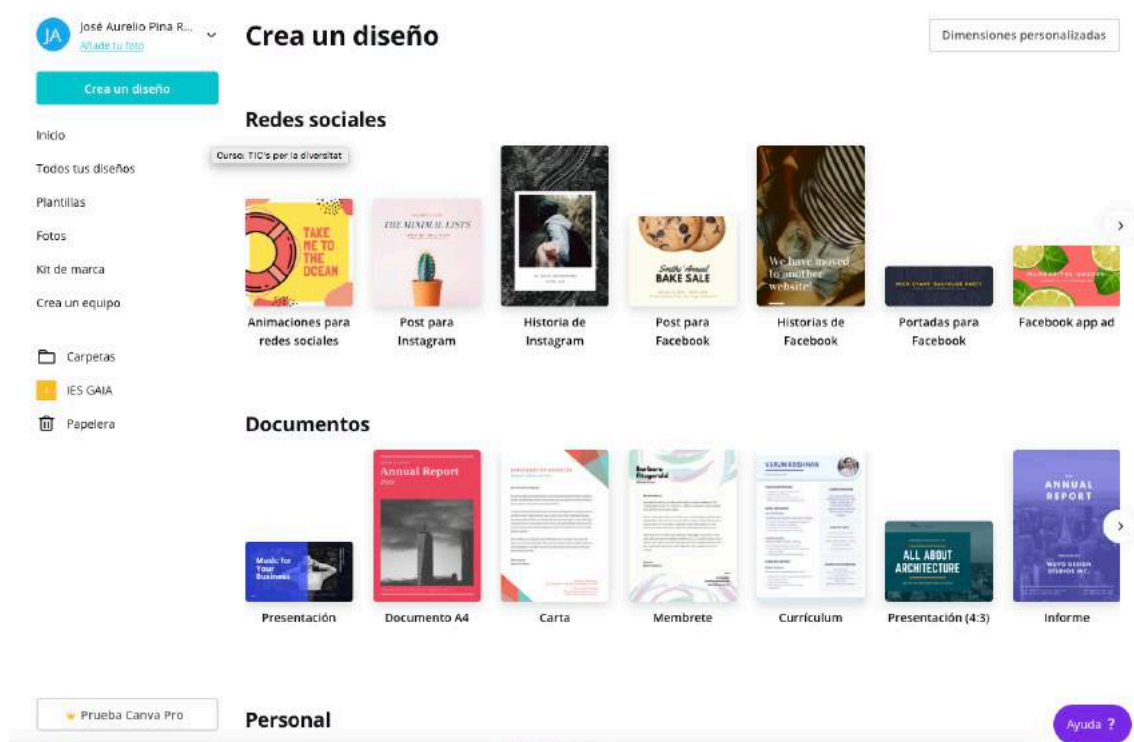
JA José Aurelio Pina R...
Añade tu foto

Crea un diseño

Inicio
Todos tus diseños
Curso: TIC's per la diversitat
Plantillas
Fotos
Kit de marca
Crea un equipo

Carpetas
IES GAIA
Papelera

Prueba Canva Pro

Crea un diseño

Dimensiones personalizadas

Redes sociales

TAKE ME TO THE OCEAN
Animaciones para redes sociales

THE MINIMAL LISTS
Post para Instagram

Historia de Instagram

BAKE SALE
Post para Facebook

We have moved to another website!
Historias de Facebook

Portadas para Facebook

Facebook app ad

Documentos

Music for Your Business
Presentación

Annual Report
Documento A4

Carta

Membrete

Currículum

ALL ABOUT ARCHITECTURE
Presentación (4:3)

ANNUAL REPORT
Informe

Personal

Ayuda ?